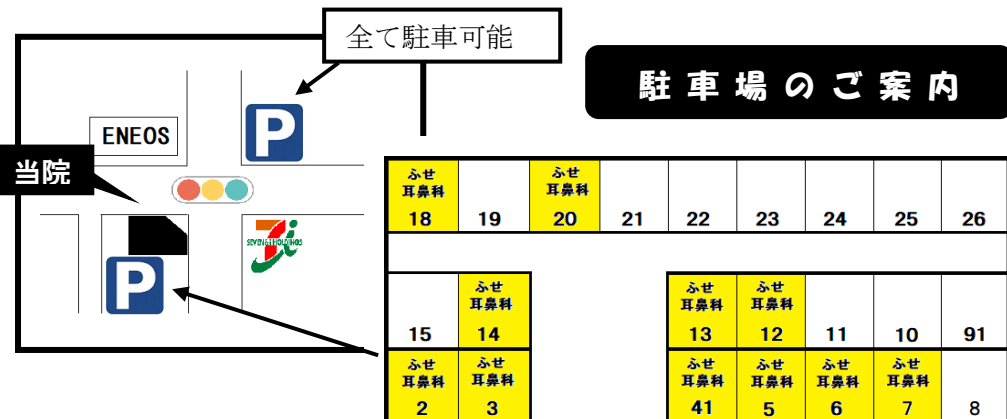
全て駐車可能

駐車場のご案内

ENEOS

当院

P

P

SEVEN&i HOLDINGS

| ふせ 耳鼻科 18 | 19 | ふせ 耳鼻科 20 | 21 | 22 | 23 | 24 | 25 | 26 |
|---|---|---|---|---|---|---|---|---|

| 15 | ふせ 耳鼻科 14 | | ふせ 耳鼻科 13 | ふせ 耳鼻科 12 | 11 | 10 | 91 |
|---|---|---|---|---|---|---|---|
| ふせ 耳鼻科 2 | ふせ 耳鼻科 3 | | ふせ 耳鼻科 41 | ふせ 耳鼻科 5 | ふせ 耳鼻科 6 | ふせ 耳鼻科 7 | 8 |